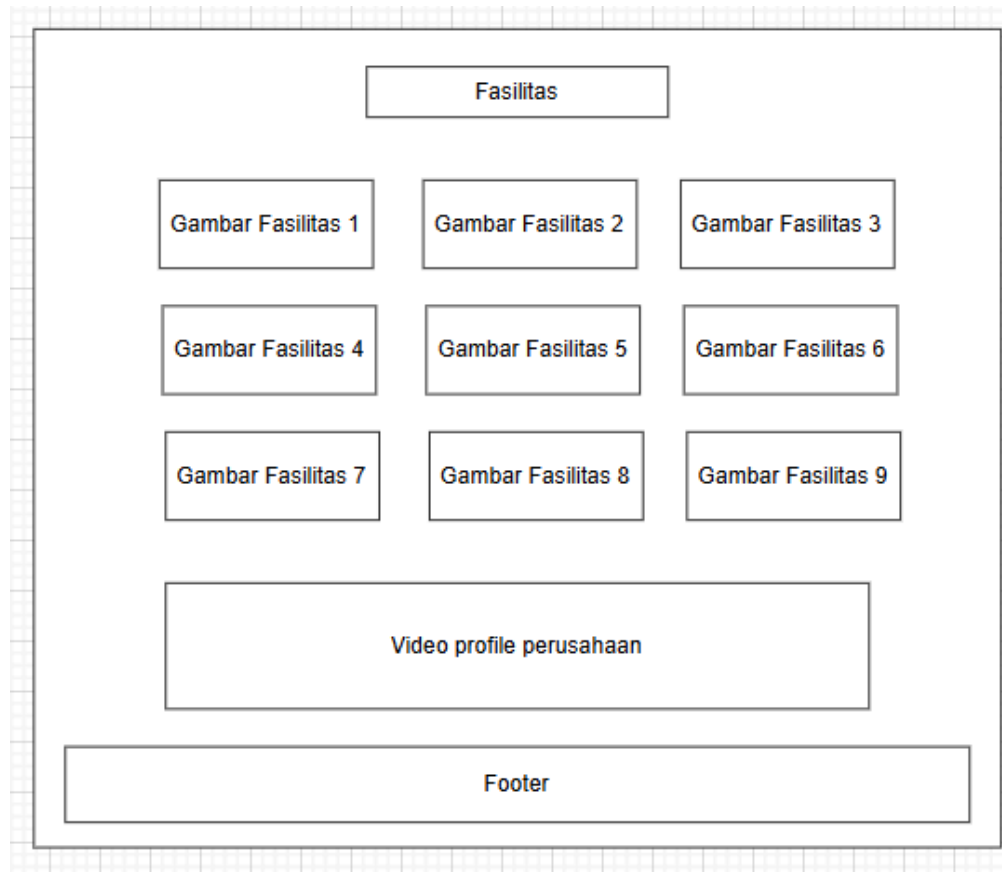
Fasilitas

Gambar Fasilitas 1

Gambar Fasilitas 2

Gambar Fasilitas 3

Gambar Fasilitas 4

Gambar Fasilitas 5

Gambar Fasilitas 6

Gambar Fasilitas 7

Gambar Fasilitas 8

Gambar Fasilitas 9

Video profile perusahaan

Footer